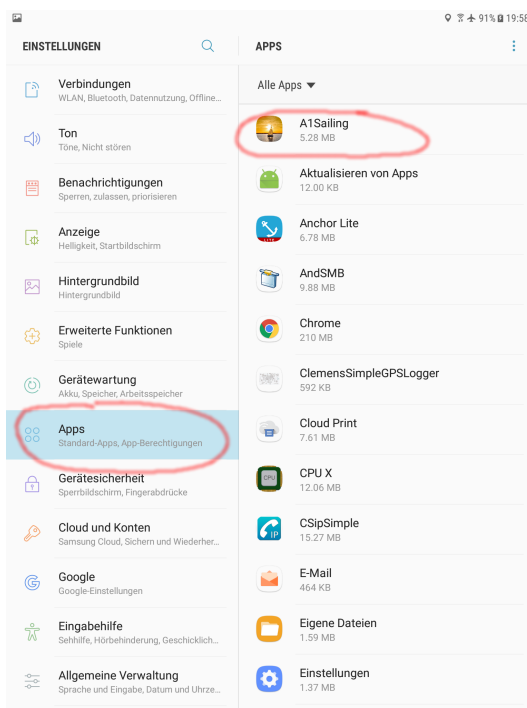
91% 19:58

EINSTELLUNGEN

Verbindungen
WLAN, Bluetooth, Datennutzung, Offline...

Ton
Töne, Nicht stören

Benachrichtigungen
Sperren, zulassen, priorisieren

Anzeige
Helligkeit, Startbildschirm

Hintergrundbild
Hintergrundbild

Erweiterte Funktionen
Spiele

Gerätewartung
Akku, Speicher, Arbeitsspeicher

Apps
Standard-Apps, App-Berechtigungen

Gerätesicherheit
Sperrbildschirm, Fingerabdrücke

Cloud und Konten
Samsung Cloud, Sichern und Wiederher...

Google
Google-Einstellungen

Eingabehilfe
Sehhilfe, Hörbehinderung, Geschicklich...

Allgemeine Verwaltung
Sprache und Eingabe, Datum und Uhrze...

APPS

Alle Apps ▼

A1Sailing
5.28 MB

Aktualisieren von Apps
12.00 KB

Anchor Lite
6.78 MB

AndSMB
9.88 MB

Chrome
210 MB

ClemensSimpleGPSLogger
592 KB

Cloud Print
7.61 MB

CPU X
12.06 MB

CSipSimple
15.27 MB

E-Mail
464 KB

Eigene Dateien
1.59 MB

Einstellungen
1.37 MB